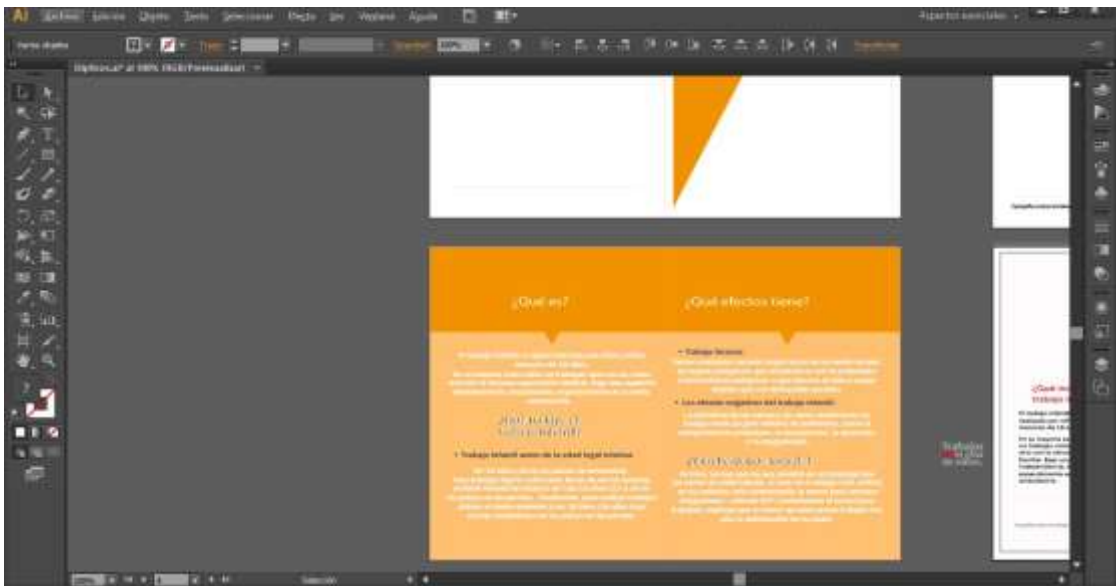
Ai Archivo Edición Objeto Texto Seleccionar Efecto Ver Ventana Ayuda

Aspectos esenciales

Varios objetos

Trazo

Opacidad 100%

Transformar

Diptico.ai* al 100% (RGB/Previsualizar)

¿Qué es?

¿Qué efectos tiene?

• Trabajo forzoso

• Los efectos negativos del trabajo infantil

• Trabajo infantil antes de la edad legal mínima

Trabajo infantil

¿Qué es el trabajo

Selección

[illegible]